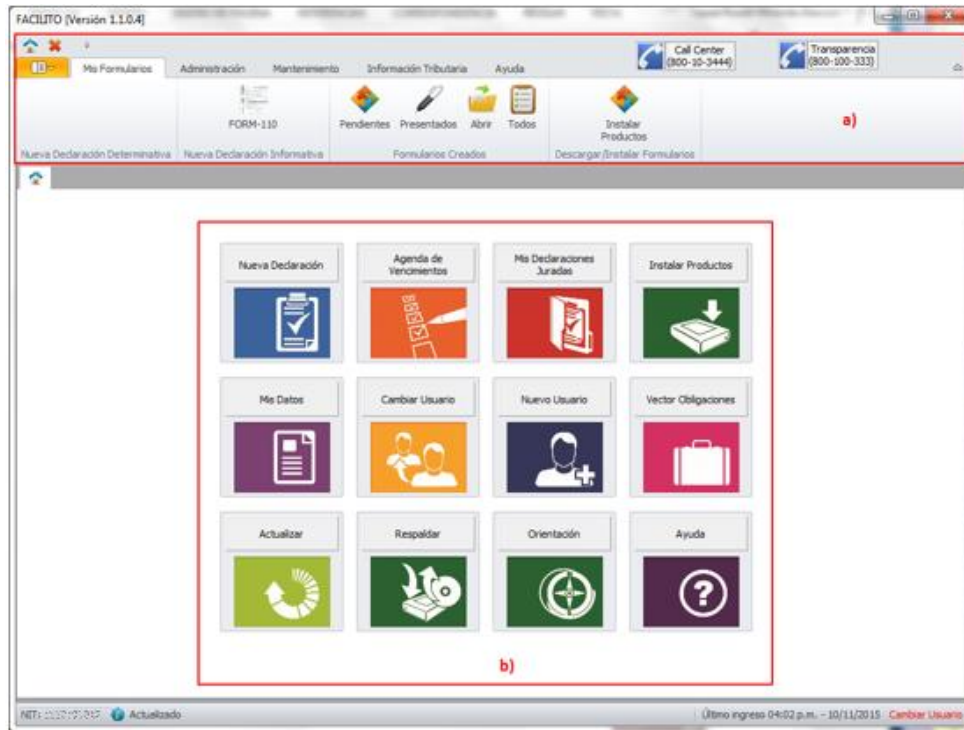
FACILITO [Versión 1.1.0.4]

Mis Formularios | Administración | Mantenimiento | Información Tributaria | Ayuda

Call Center (800-10-3444)

Transparencia (800-100-333)

FORM-110

Pendientes Presentados Abrir Todos

Instalar Productos

Nueva Declaración Determinativa | Nueva Declaración Informativa | Formularios Creados | Descargar/Instalar Formularios

a)

Nueva Declaración

Agenda de Vencimientos

Mis Declaraciones Juradas

Instalar Productos

Mis Datos

Cambiar Usuario

Nuevo Usuario

Vector Obligaciones

Actualizar

Respaldar

Orientación

Ayuda

b)

NIT: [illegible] Actualizado

Último ingreso 04:02 p.m. - 10/11/2015 Cambiar Usuario